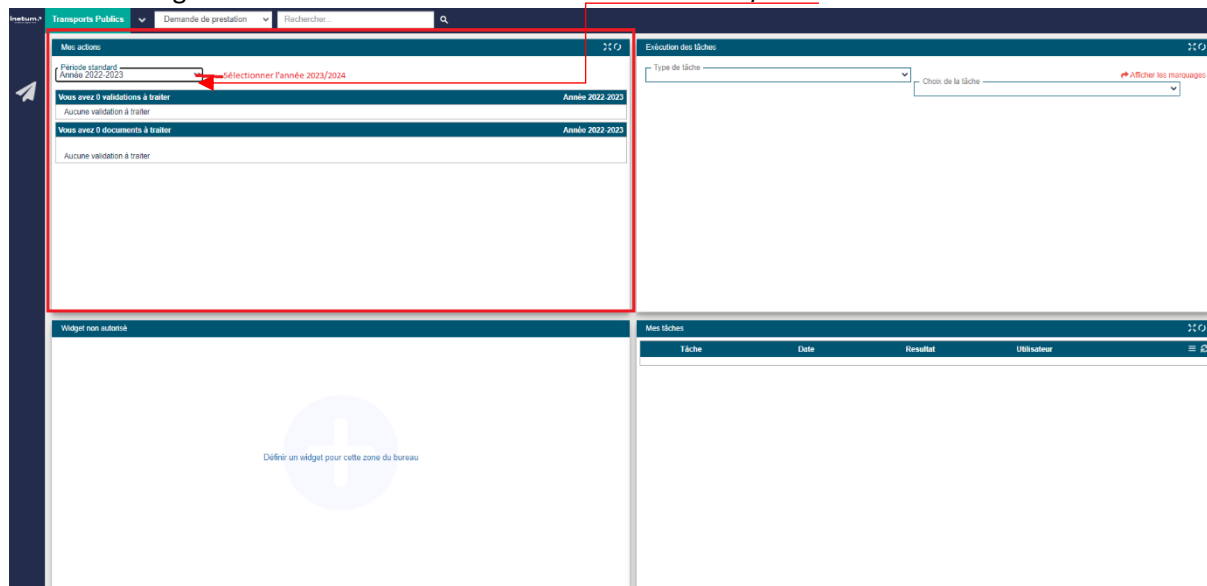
Inetum

Transports Publics

Demande de prestation

Rechercher...

Mes actions

Période standard
Année 2022-2023

Sélectionner l'année 2023/2024

Vous avez 0 validations à traiter | Année 2022-2023

Aucune validation à traiter

Vous avez 0 documents à traiter | Année 2022-2023

Aucune validation à traiter

Exécution des tâches

Type de tâche

Choix de la tâche

Afficher les marquages

Widget non autorisé

Définir un widget pour cette zone du bureau

Mes tâches

| Tâche | Date | Resultat | Utilisateur |
|---|---|---|---|